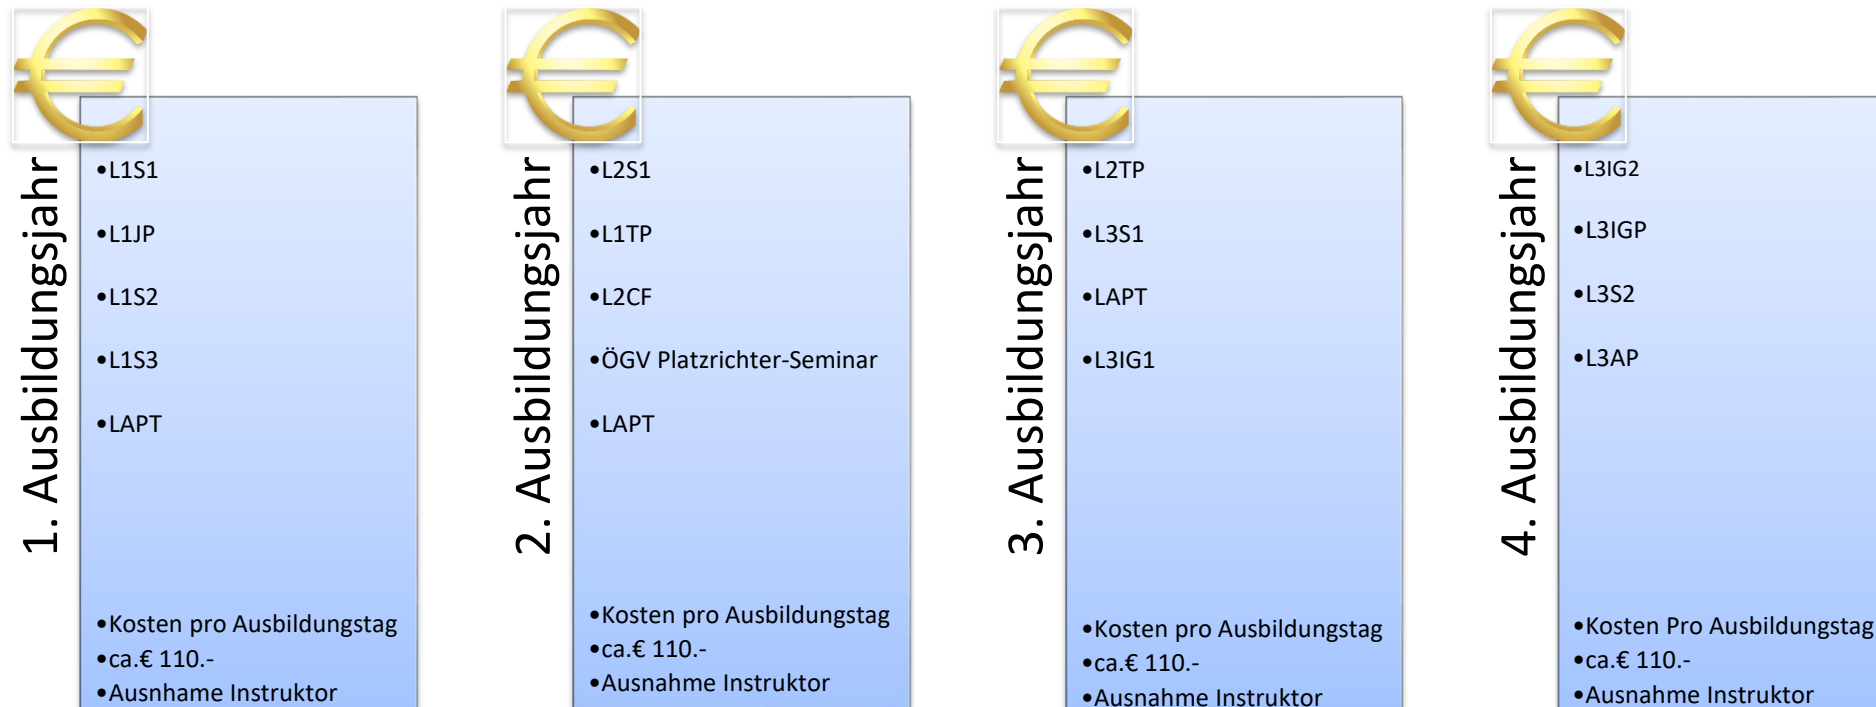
1. Ausbildungsjahr

•L1S1

•L1JP

•L1S2

•L1S3

•LAPT

•Kosten pro Ausbildungstag
•ca.€ 110.-
•Ausnhame Instruktor

2. Ausbildungsjahr

•L2S1

•L1TP

•L2CF

•ÖGV Platzrichter-Seminar

•LAPT

•Kosten pro Ausbildungstag
•ca.€ 110.-
•Ausnahme Instruktor

3. Ausbildungsjahr

•L2TP

•L3S1

•LAPT

•L3IG1

•Kosten pro Ausbildungstag
•ca.€ 110.-
•Ausnahme Instruktor

4. Ausbildungsjahr

•L3IG2

•L3IGP

•L3S2

•L3AP

•Kosten Pro Ausbildungstag
•ca.€ 110.-
•Ausnahme Instruktor